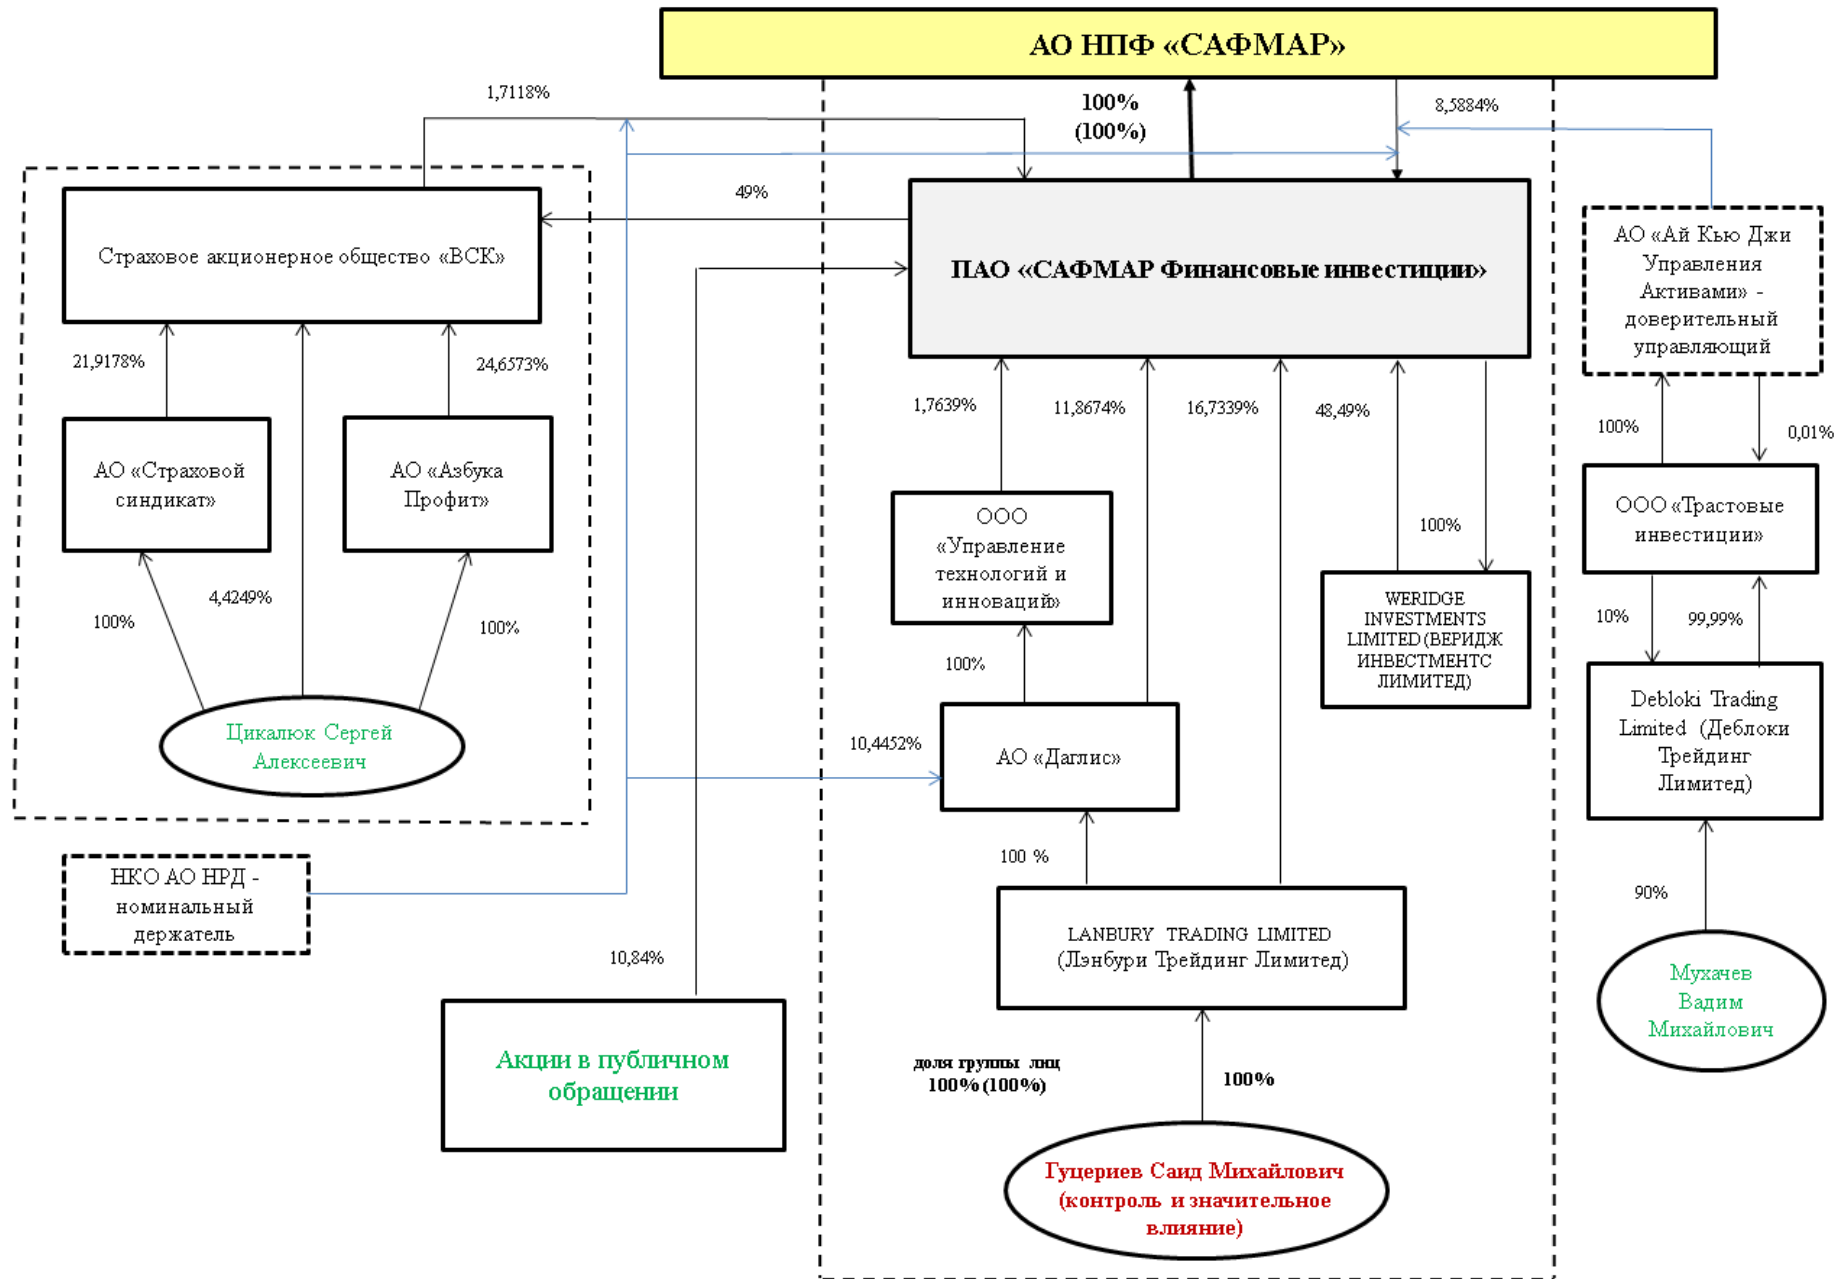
АО НПФ «САФМАР»

1,7118%

100%
(100%)

8,5884%

49%

Страховое акционерное общество «ВСК»

ПАО «САФМАР Финансовые инвестиции»

АО «Ай Кью Джи Управления Активами» - доверительный управляющий

21,9178%

24,6573%

1,7639%

11,8674%

16,7339%

48,49%

100%

0,01%

АО «Страховой синдикат»

АО «Азбука Профит»

ООО «Управление технологий и инноваций»

100%

ООО «Трастовые инвестиции»

WERIDGE INVESTMENTS LIMITED (ВЕРИДЖ ИНВЕСТМЕНТС ЛИМИТЕД)

100%

4,4249%

100%

10%

99,99%

100%

Debloki Trading Limited (Деблоки Трейдинг Лимитед)

Цикалюк Сергей Алексеевич

10,4452%

АО «Даглис»

100 %

НКО АО НРД - номинальный держатель

90%

LANBURY TRADING LIMITED (Лэнбури Трейдинг Лимитед)

10,84%

Мухачев Вадим Михайлович

Акции в публичном обращении

доля группы лиц
100% (100%)

100%

Гуцериев Саид Михайлович (контроль и значительное влияние)